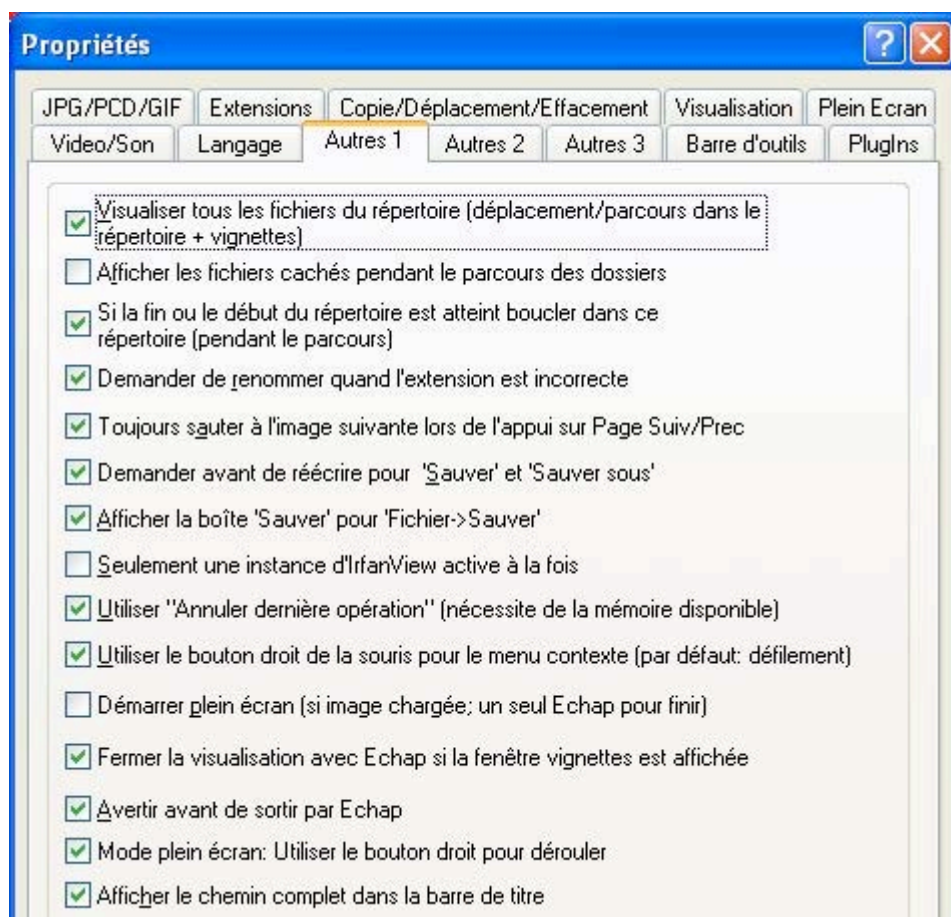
Propriétés

JPG/PCD/GIF | Extensions | Copie/Déplacement/Effacement | Visualisation | Plein Ecran
Video/Son | Langage | Autres 1 | Autres 2 | Autres 3 | Barre d'outils | PlugIns

Visualiser tous les fichiers du répertoire (déplacement/parcours dans le répertoire + vignettes)

Afficher les fichiers cachés pendant le parcours des dossiers

Si la fin ou le début du répertoire est atteint boucler dans ce répertoire (pendant le parcours)

Demander de renommer quand l'extension est incorrecte

Toujours sauter à l'image suivante lors de l'appui sur Page Suiv/Prec

Demander avant de réécrire pour 'Sauver' et 'Sauver sous'

Afficher la boîte 'Sauver' pour 'Fichier->Sauver'

Seulement une instance d'IrfanView active à la fois

Utiliser "Annuler dernière opération" (nécessite de la mémoire disponible)

Utiliser le bouton droit de la souris pour le menu contexte (par défaut: défilement)

Démarrer plein écran (si image chargée; un seul Echap pour finir)

Fermer la visualisation avec Echap si la fenêtre vignettes est affichée

Avertir avant de sortir par Echap

Mode plein écran: Utiliser le bouton droit pour dérouler

Afficher le chemin complet dans la barre de titre